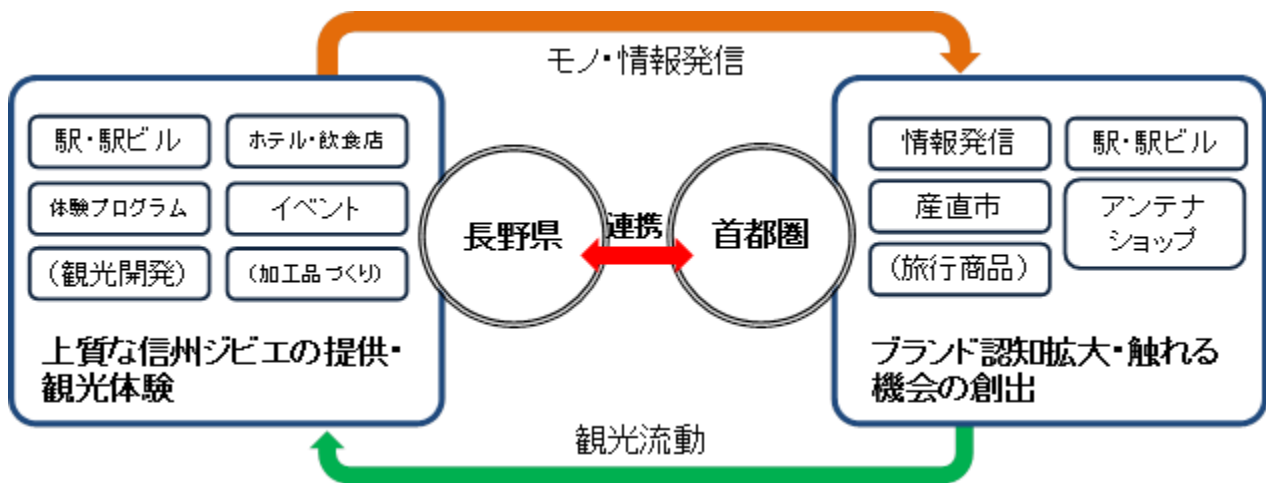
モノ・情報発信

駅・駅ビル

ホテル・飲食店

体験プログラム

イベント

（観光開発）

（加工品づくり）

上質な信州ジビエの提供・観光体験

長野県

連携

首都圏

情報発信

駅・駅ビル

産直市

アンテナショップ

（旅行商品）

ブランド認知拡大・触れる機会の創出

観光流動